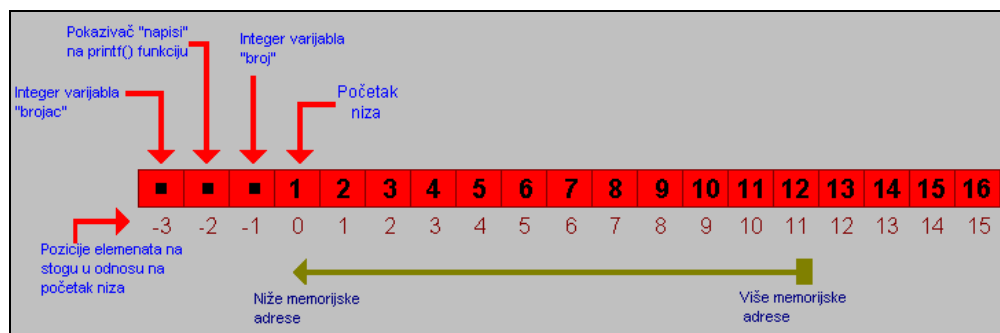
Pokazivač "napisi" na printf() funkciju

Integer varijabla "broj"

Integer varijabla "brojac"

Početak niza

| ■ | ■ | ■ | 1 | 2 | 3 | 4 | 5 | 6 | 7 | 8 | 9 | 10 | 11 | 12 | 13 | 14 | 15 | 16 |
|---|---|---|---|---|---|---|---|---|---|---|---|---|---|---|---|---|---|---|
| -3 | -2 | -1 | 0 | 1 | 2 | 3 | 4 | 5 | 6 | 7 | 8 | 9 | 10 | 11 | 12 | 13 | 14 | 15 |

Pozicije elemenata na stogu u odnosu na početak niza

Niže memorijske adrese

Više memorijske adrese